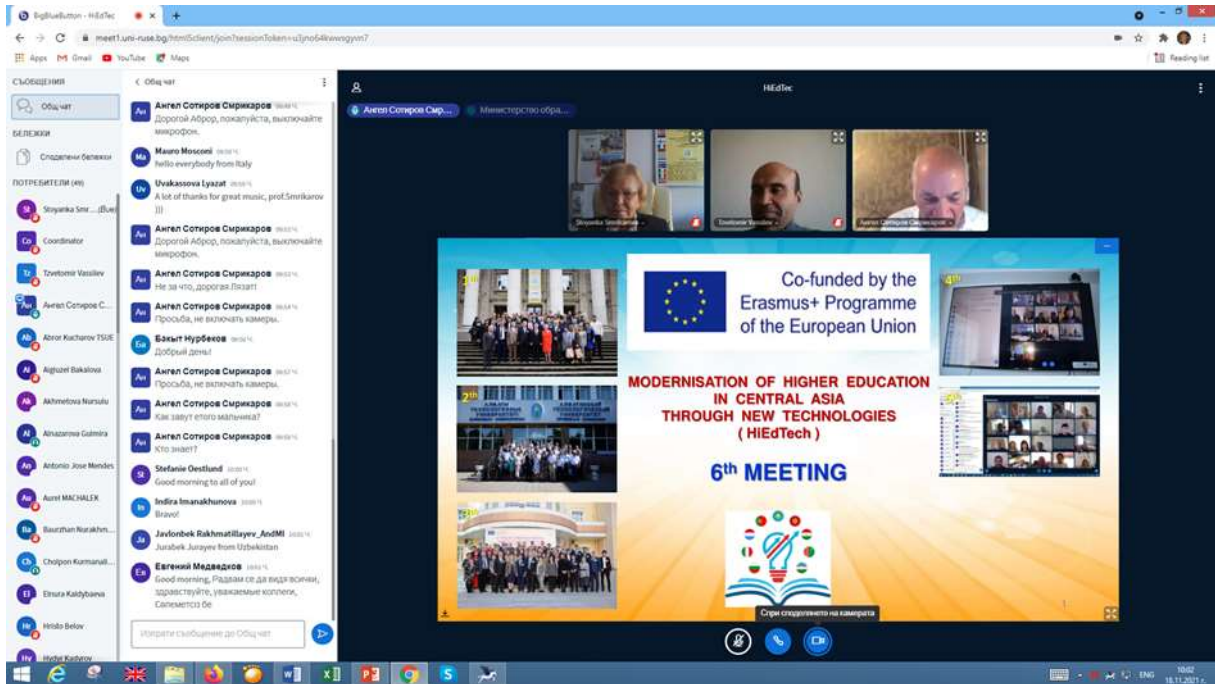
BigBlueButton - HiEdTec

meet1.uni-ruse.bg/html5client/join?sessionToken=u3jno64kwwsgyvn7

Apps Gmail YouTube Maps

Reading list

СЪОБЩЕНИЯ

Общ чат

БЕЛЕЖКИ

Споделени бележки

ПОТРЕБИТЕЛИ (49)

Stoyanka Smr... (Вие)

Coordinator

Tzvetomir Vassilev

Ангел Сотиров С...

Abror Kucharov TSUE

Aigiuzel Bakalova

Akhmetova Nursulu

Alnazarova Gulmira

Antonio Jose Mendes

Aurel MACHALEK

Baurzhan Nurakhm...

Cholpon Kurmanali...

Elnura Kaldybaeva

Hristo Belov

Hydiat Kadyrov

< Общ чат

Ангел Сотиров Смрикаров
Дорогой Аброр, пожалуйста, выключайте микрофон.

Mauro Mosconi
hello everybody from Italy

Uvakassova Lyazat
A lot of thanks for great music, prof.Smrikarov )))

Ангел Сотиров Смрикаров
Дорогой Аброр, пожалуйста, выключайте микрофон.

Ангел Сотиров Смрикаров
Не за что, дорогая Лязат!

Ангел Сотиров Смрикаров
Просьба, не включать камеры.

Бакыт Нурбеков
Добрый день!

Ангел Сотиров Смрикаров
Просьба, не включать камеры.

Ангел Сотиров Смрикаров
Как зовут етого мальчика?

Ангел Сотиров Смрикаров
Кто знает?

Stefanie Oestlund
Good morning to all of you!

Indira Imanakhunova
Bravo!

Javlonbek Rakhmatillayev_AndMI
Jurabek Jurayev from Uzbekistan

Евгений Медведков
Good morning, Радвам се да видя всички, здравствуйте, уважаемые коллеги, Салеметсіз бе

Изпратете съобщение до Общ чат

HiEdTec

Ангел Сотиров Смр...

Министерство обра...

Stoyanka Smrikarova

Tzvetomir Vassilev

Ангел Сотиров Смрикаров

Co-funded by the Erasmus+ Programme of the European Union

MODERNISATION OF HIGHER EDUCATION IN CENTRAL ASIA THROUGH NEW TECHNOLOGIES ( HiEdTech )

6th MEETING

1th

2th

3th

4th

5th

Спри споделянето на камерата

ENG 10:02 18.11.2021 г.